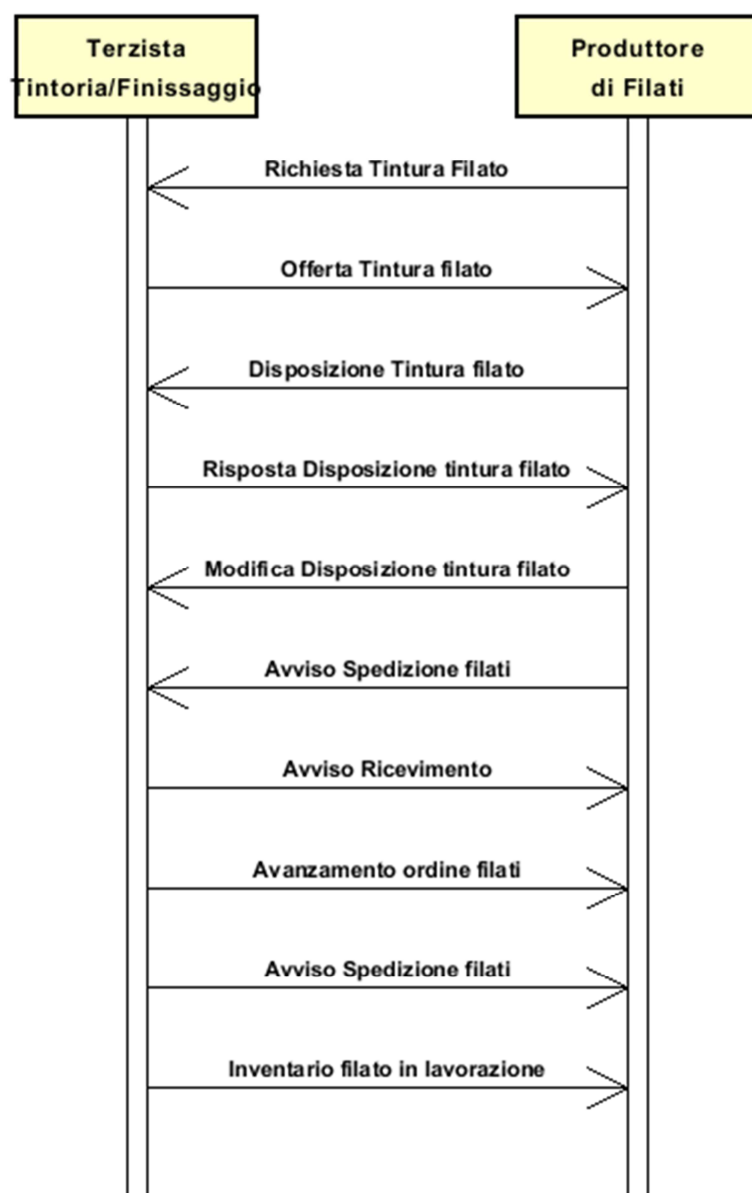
Terzista
Tintoria/Finissaggio

Produttore
di Filati

Richiesta Tintura Filato

Offerta Tintura filato

Disposizione Tintura filato

Risposta Disposizione tintura filato

Modifica Disposizione tintura filato

Avviso Spedizione filati

Avviso Ricevimento

Avanzamento ordine filati

Avviso Spedizione filati

Inventario filato in lavorazione